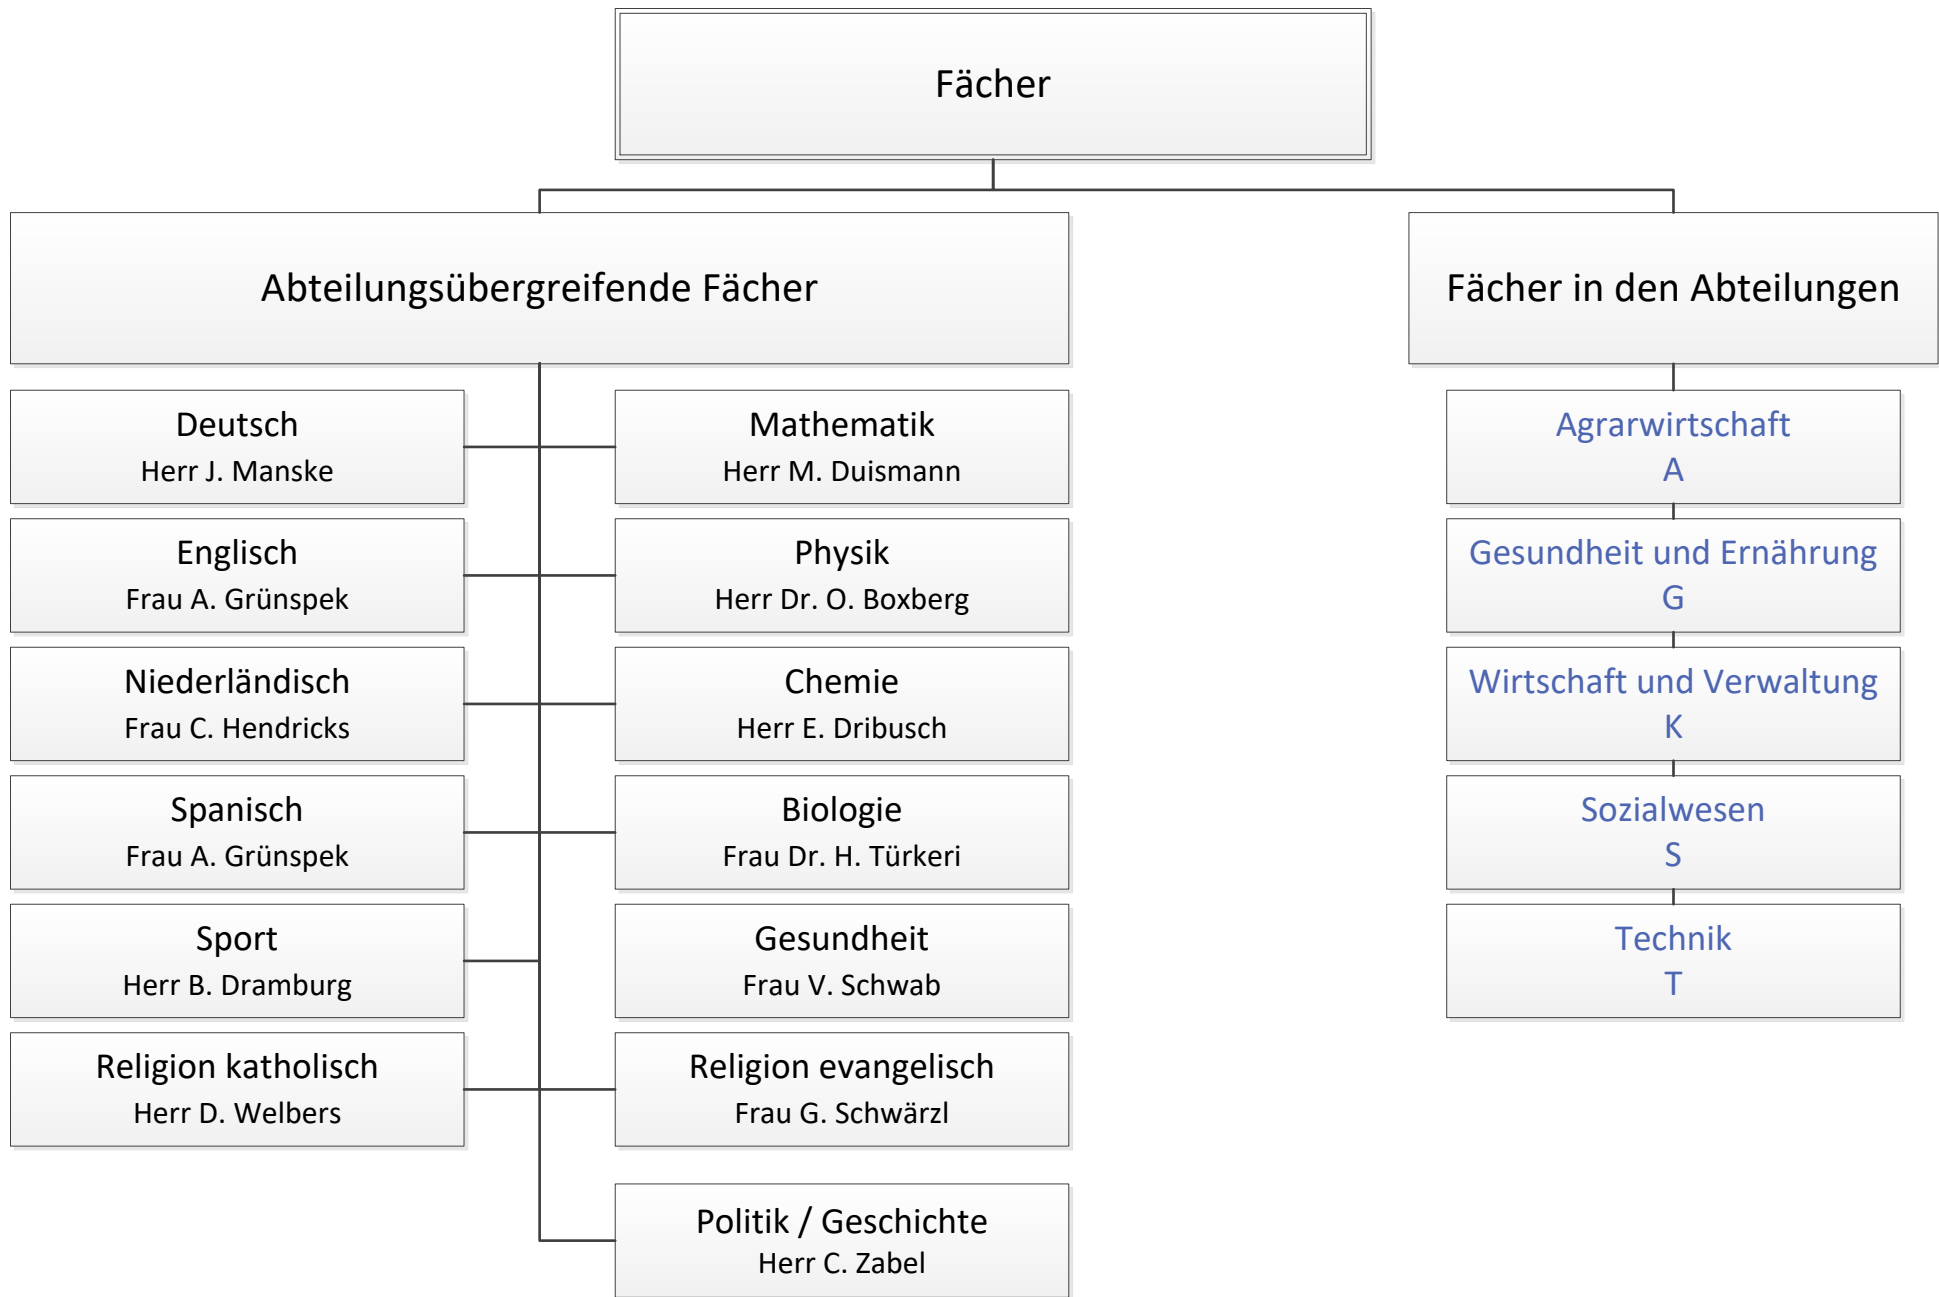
Fächer

Abteilungsübergreifende Fächer

Deutsch
Herr J. Manske

Mathematik
Herr M. Duismann

Englisch
Frau A. Grünspek

Physik
Herr Dr. O. Boxberg

Niederländisch
Frau C. Hendricks

Chemie
Herr E. Dribusch

Spanisch
Frau A. Grünspek

Biologie
Frau Dr. H. Türkeri

Sport
Herr B. Dramburg

Gesundheit
Frau V. Schwab

Religion katholisch
Herr D. Welbers

Religion evangelisch
Frau G. Schwärzl

Politik / Geschichte
Herr C. Zabel

Fächer in den Abteilungen

Agrarwirtschaft
A

Gesundheit und Ernährung
G

Wirtschaft und Verwaltung
K

Sozialwesen
S

Technik
T